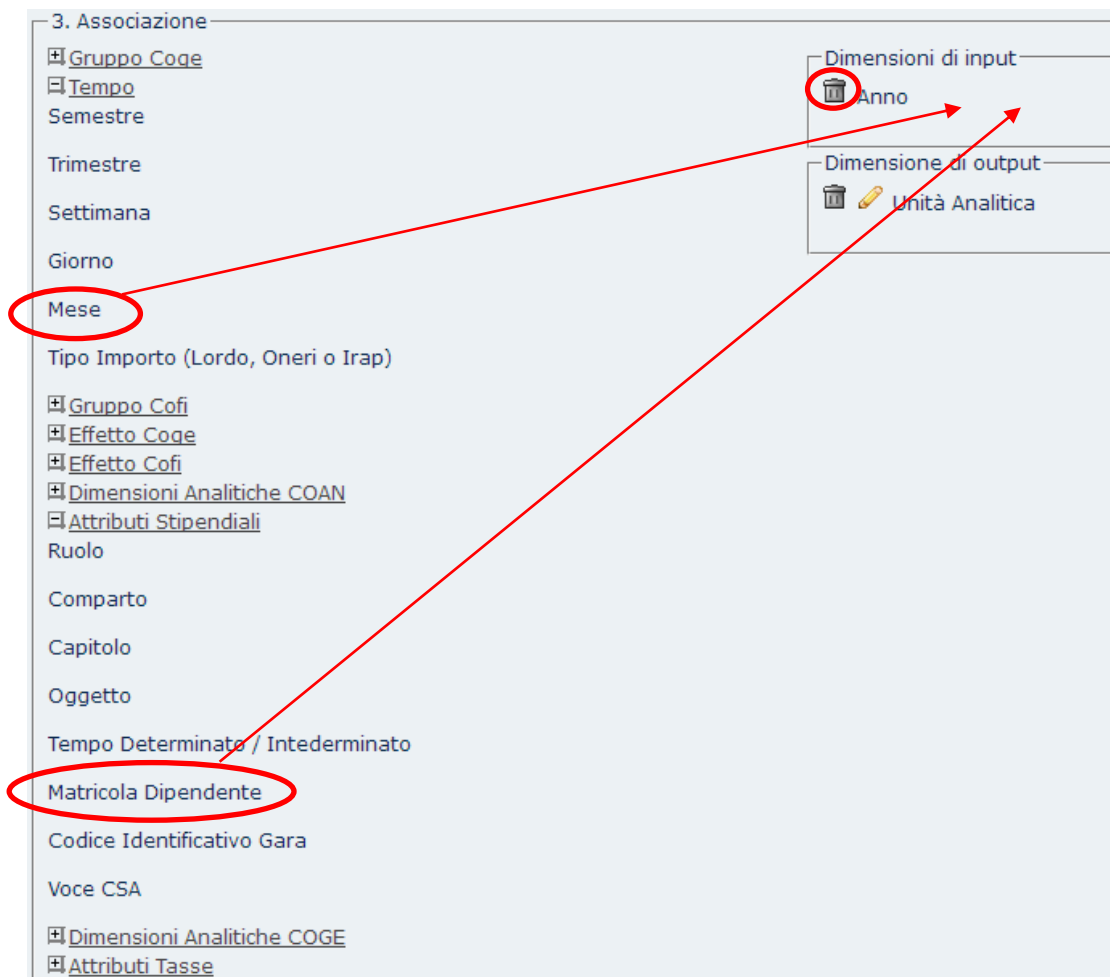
3. Associazione

Gruppo Coge
Tempo
Semestre

Trimestre

Settimana

Giorno

Mese

Tipo Importo (Lordo, Oneri o Irap)

Gruppo Cofi
Effetto Coge
Effetto Cofi
Dimensioni Analitiche COAN
Attributi Stipendiali
Ruolo

Comparto

Capitolo

Oggetto

Tempo Determinato / Intederminato

Matricola Dipendente

Codice Identificativo Gara

Voce CSA

Dimensioni Analitiche COGE
Attributi Tasse

Dimensioni di input
Anno

Dimensione di output
Unità Analitica